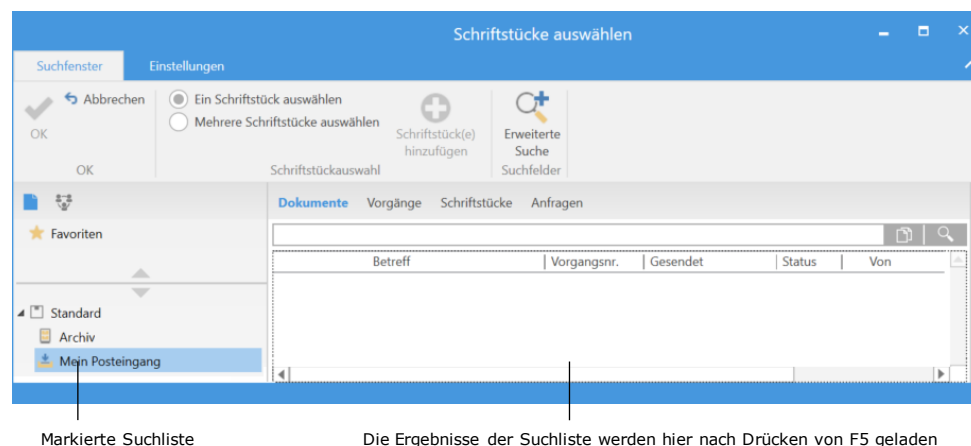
Schriftstücke auswählen

Suchfenster | Einstellungen

OK | Abbrechen

OK

Ein Schriftstück auswählen
Mehrere Schriftstücke auswählen

Schriftstück(e) hinzufügen

Schriftstückauswahl

Erweiterte Suche

Suchfelder

Favoriten

Standard
Archiv
Mein Posteingang

Dokumente | Vorgänge | Schriftstücke | Anfragen

| Betreff | Vorgangsnr. | Gesendet | Status | Von |
|---|---|---|---|---|

Markierte Suchliste

Die Ergebnisse der Suchliste werden hier nach Drücken von F5 geladen